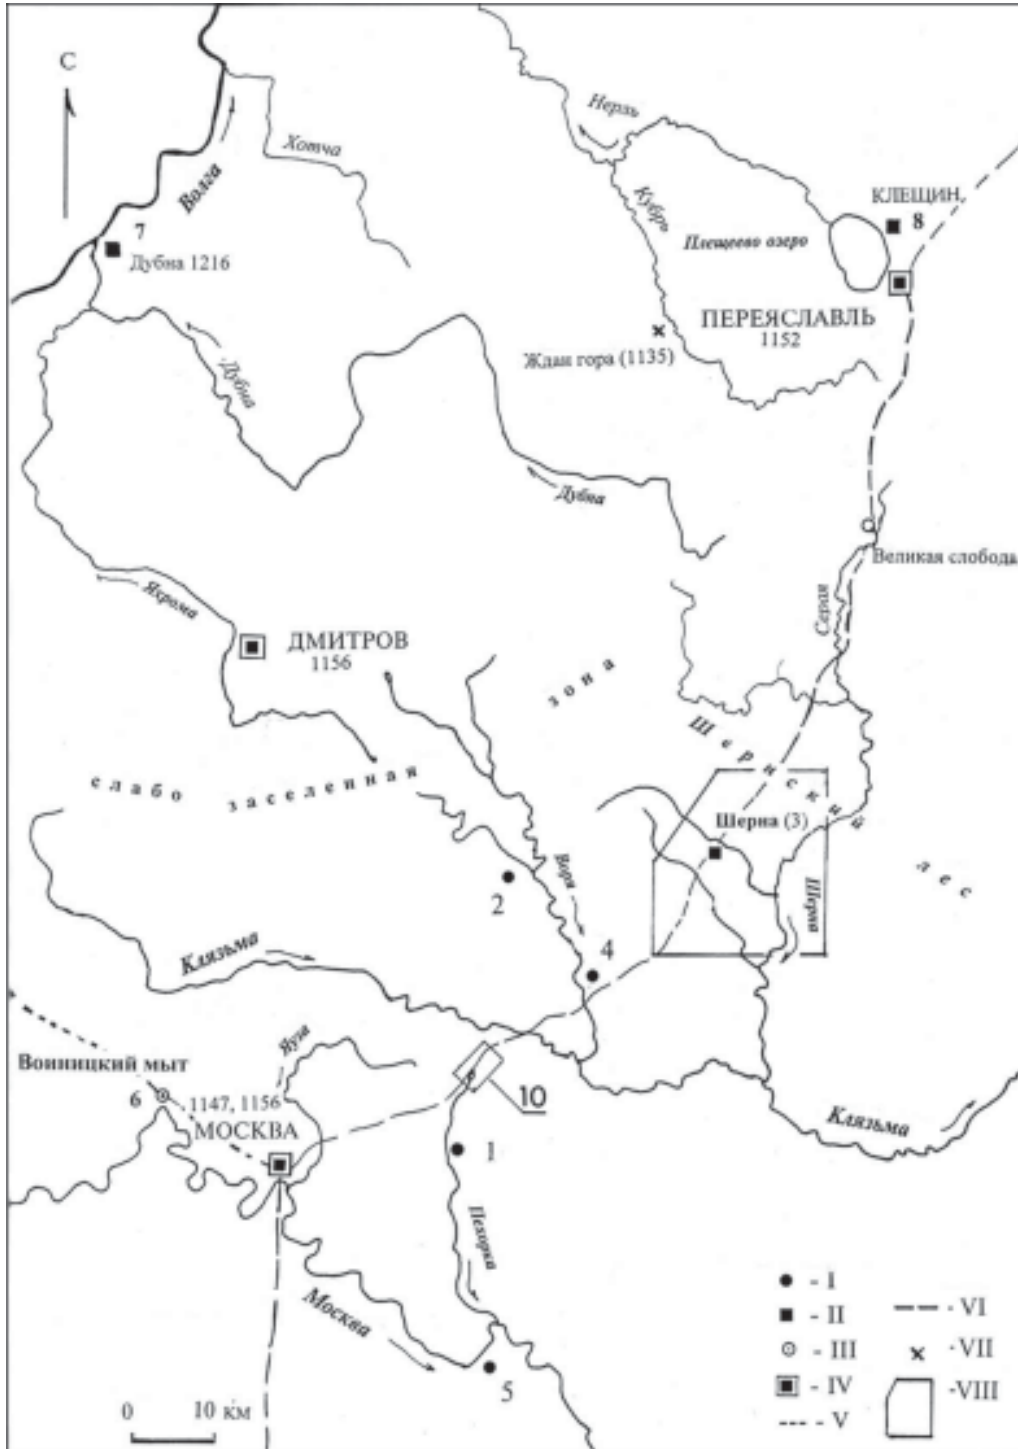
С

Волга

Хотча

7

Дубна 1216

Нерль

Кубрь

Плещеево озеро

КЛЕЩИН

8

ПЕРЕЯСЛАВЛЬ
1152

Ждан гора (1135)

Дубна

Дубна

Великая слобода

Яхрома

ДМИТРОВ
1156

Сарa

зона

Шернский лес

слабо заселенная

Шерна (3)

Воря

2

Шерна

Клязьма

4

Вонницкий мыт

Яуза

6

1147, 1156

10

МОСКВА

1

Пехорка

Клязьма

Москва

5

0 10 км

- I
- II
- III
- IV
- V
- VI
- VII
-VIII